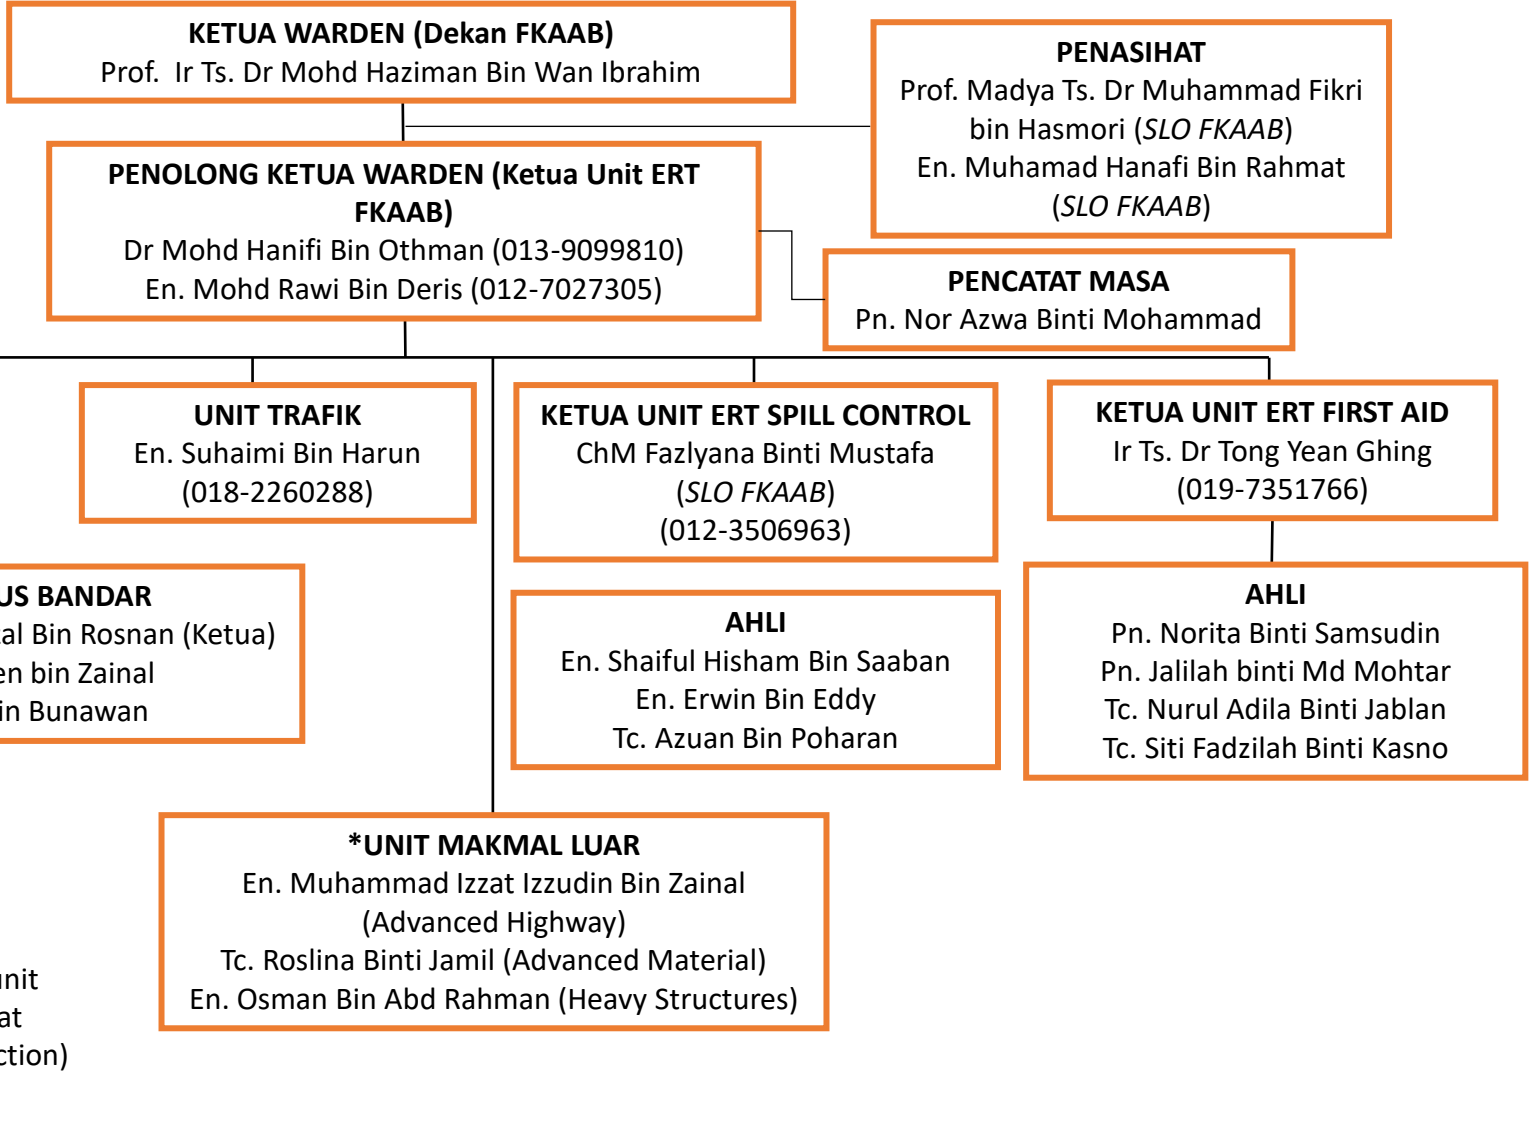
KETUA WARDEN (Dekan FKAAB)
Prof. Ir Ts. Dr Mohd Haziman Bin Wan Ibrahim

PENASIHAT
Prof. Madya Ts. Dr Muhammad Fikri bin Hasmori (*SLO FKAAB*)
En. Muhamad Hanafi Bin Rahmat (*SLO FKAAB*)

PENOLONG KETUA WARDEN (Ketua Unit ERT FKAAB)
Dr Mohd Hanifi Bin Othman (013-9099810)
En. Mohd Rawi Bin Deris (012-7027305)

PENCATAT MASA
Pn. Nor Azwa Binti Mohammad

UNIT TRAFIK
En. Suhaimi Bin Harun
(018-2260288)

KETUA UNIT ERT SPILL CONTROL
ChM Fazlyana Binti Mustafa
(*SLO FKAAB*)
(012-3506963)

KETUA UNIT ERT FIRST AID
Ir Ts. Dr Tong Yean Ghing
(019-7351766)

US BANDAR
al Bin Rosnan (Ketua)
en bin Zainal
in Bunawan

AHLI
En. Shaiful Hisham Bin Saaban
En. Erwin Bin Eddy
Tc. Azuan Bin Poharan

AHLI
Pn. Norita Binti Samsudin
Pn. Jalilah binti Md Mohtar
Tc. Nurul Adila Binti Jablan
Tc. Siti Fadzilah Binti Kasno

*UNIT MAKMAL LUAR
En. Muhammad Izzat Izzudin Bin Zainal (Advanced Highway)
Tc. Roslina Binti Jamil (Advanced Material)
En. Osman Bin Abd Rahman (Heavy Structures)

nit
at
ction)